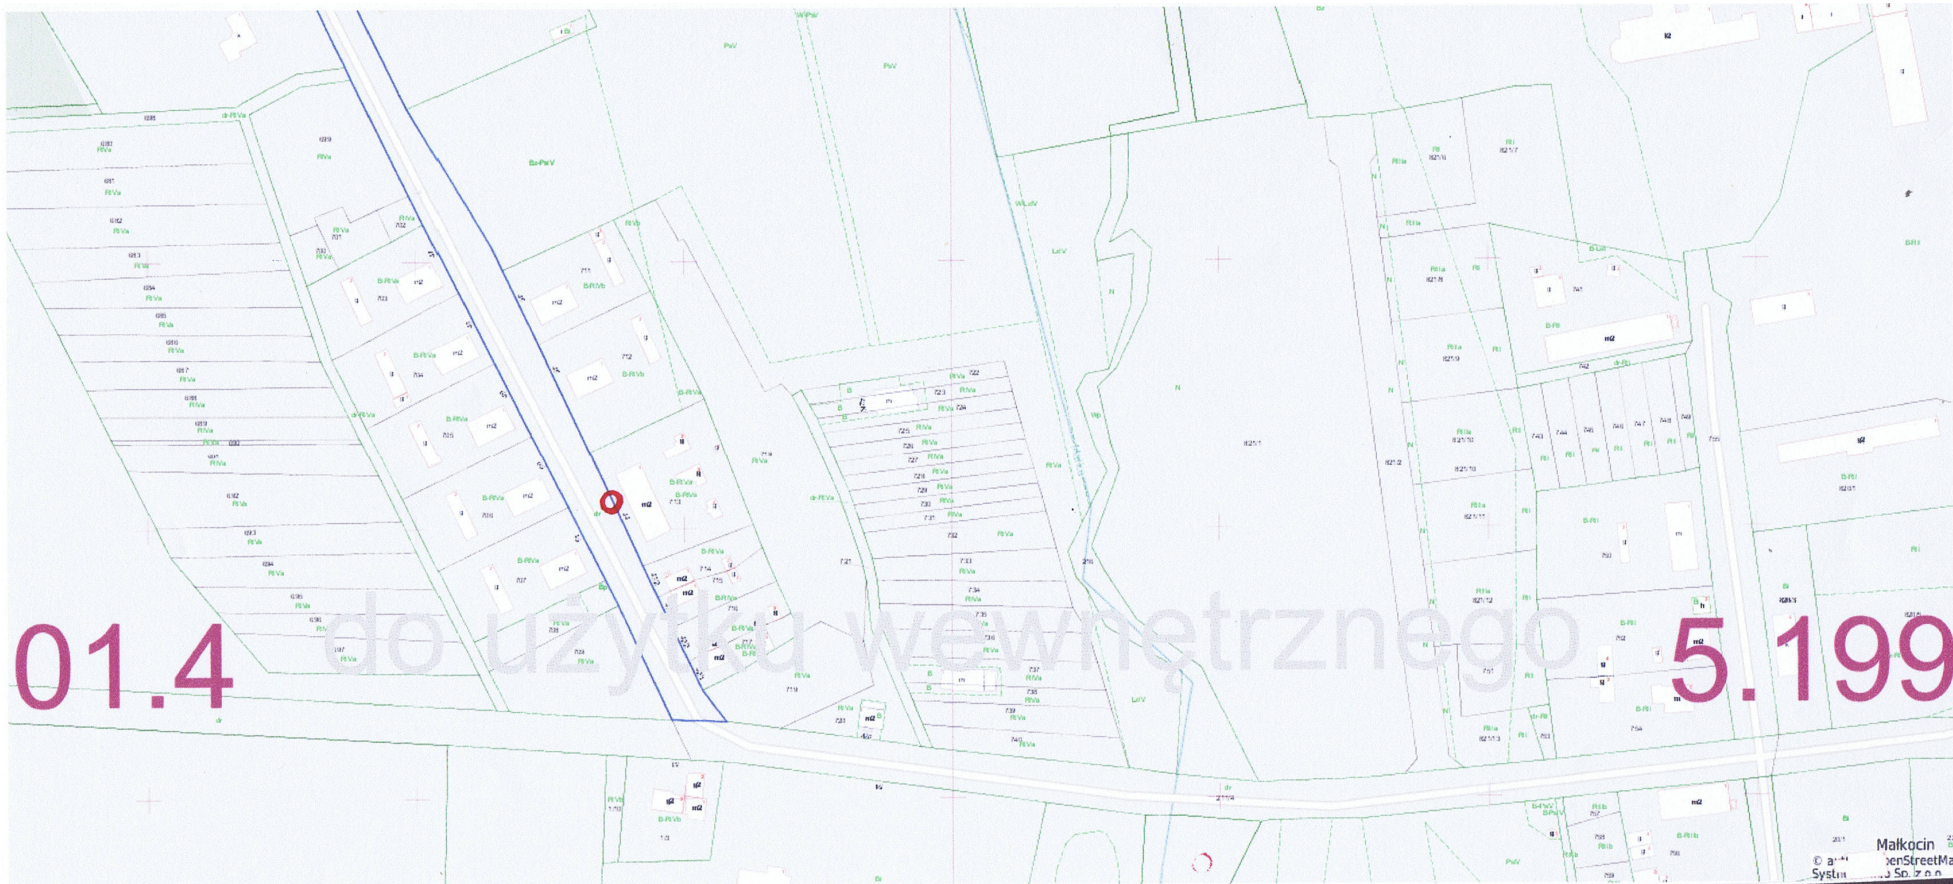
01.4

do użytku wewnętrznego

5.199

Bz-PsV

PsV

W-PsV

WLsV

LsV

N

RVa

B-RVa

dr-RVa

B-RVb

RVb

m2

712

721

723

724

725

726

727

728

729

730

731

732

733

734

735

736

737

738

739

740

821/1

821/2

742

743

744

745

746

747

748

749

B-RII

RII

RIIIa

RIIIb

Małkocin

© a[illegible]penStreetMa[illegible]

Syst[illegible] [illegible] Sp. z o.o.